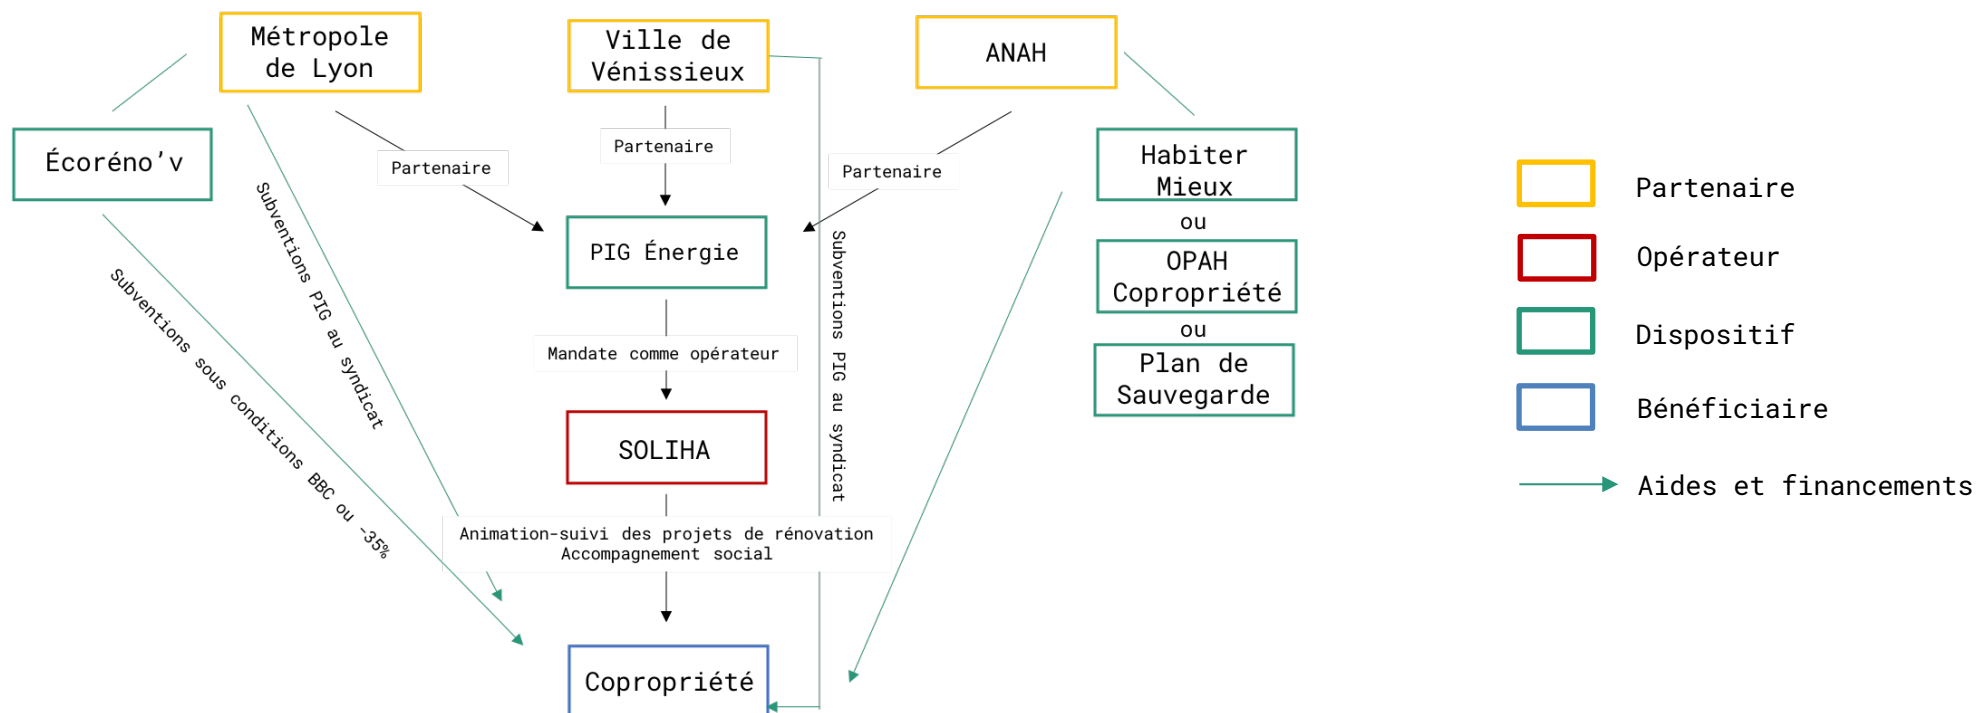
Métropole de Lyon

Ville de Vénissieux

ANAH

Écoréno'v

Partenaire

Partenaire

Partenaire

Habiter Mieux

ou

OPAH Copropriété

ou

Plan de Sauvegarde

PIG Énergie

Subventions PIG au syndicat

Subventions PIG au syndicat

Subventions sous conditions BBC ou -35%

Mandate comme opérateur

SOLIHA

Animation-suivi des projets de rénovation
Accompagnement social

Copropriété

Partenaire

Opérateur

Dispositif

Bénéficiaire

Aides et financements